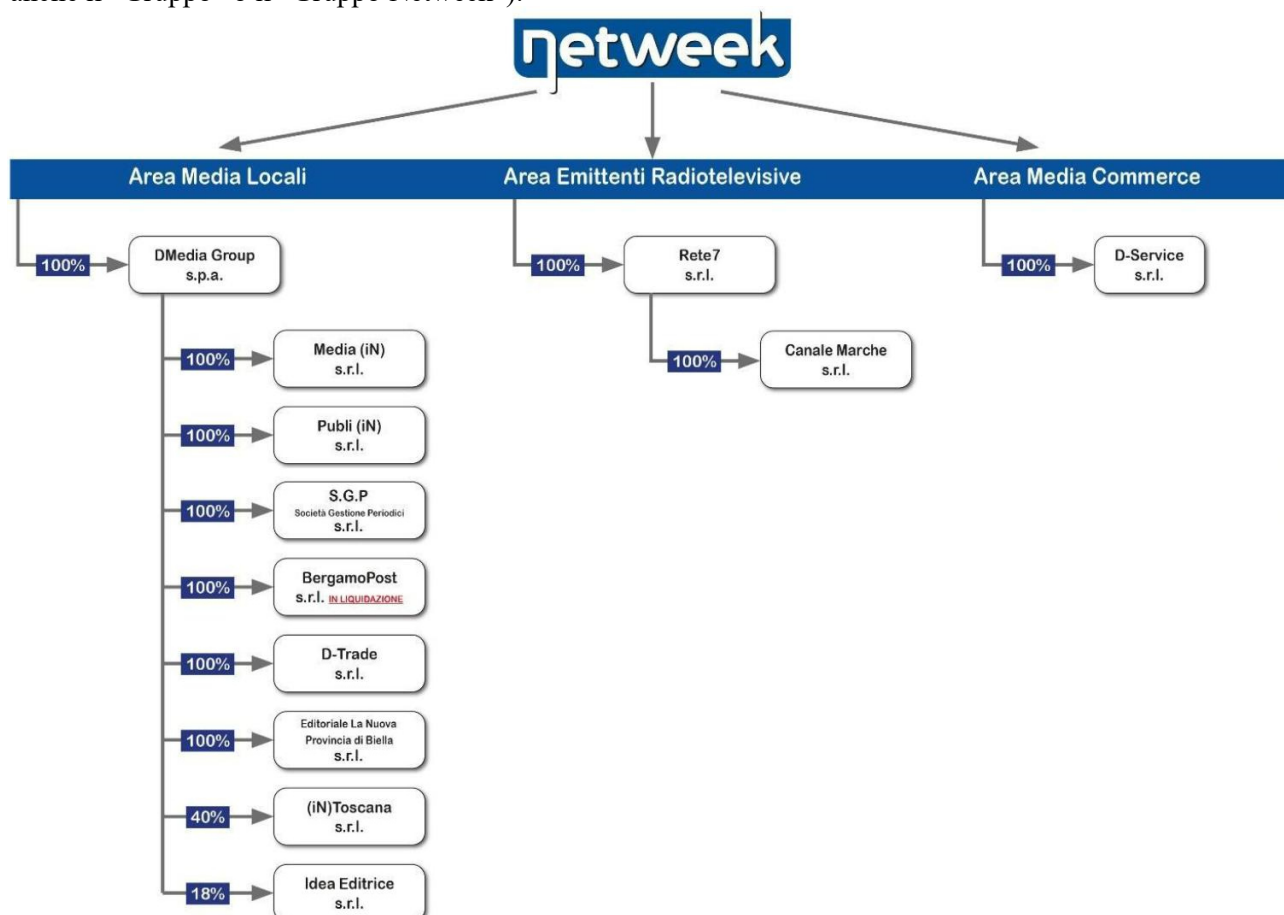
anche il "Gruppo" o il "Gruppo Netweek").

netweek

Area Media Locali

Area Emittenti Radiotelevisive

Area Media Commerce

100% DMedia Group s.p.a.

100% Media (iN) s.r.l.

100% Publi (iN) s.r.l.

100% S.G.P Società Gestione Periodici s.r.l.

100% BergamoPost s.r.l. IN LIQUIDAZIONE

100% D-Trade s.r.l.

100% Editoriale La Nuova Provincia di Biella s.r.l.

40% (iN)Toscana s.r.l.

18% Idea Editrice s.r.l.

100% Rete7 s.r.l.

100% Canale Marche s.r.l.

100% D-Service s.r.l.